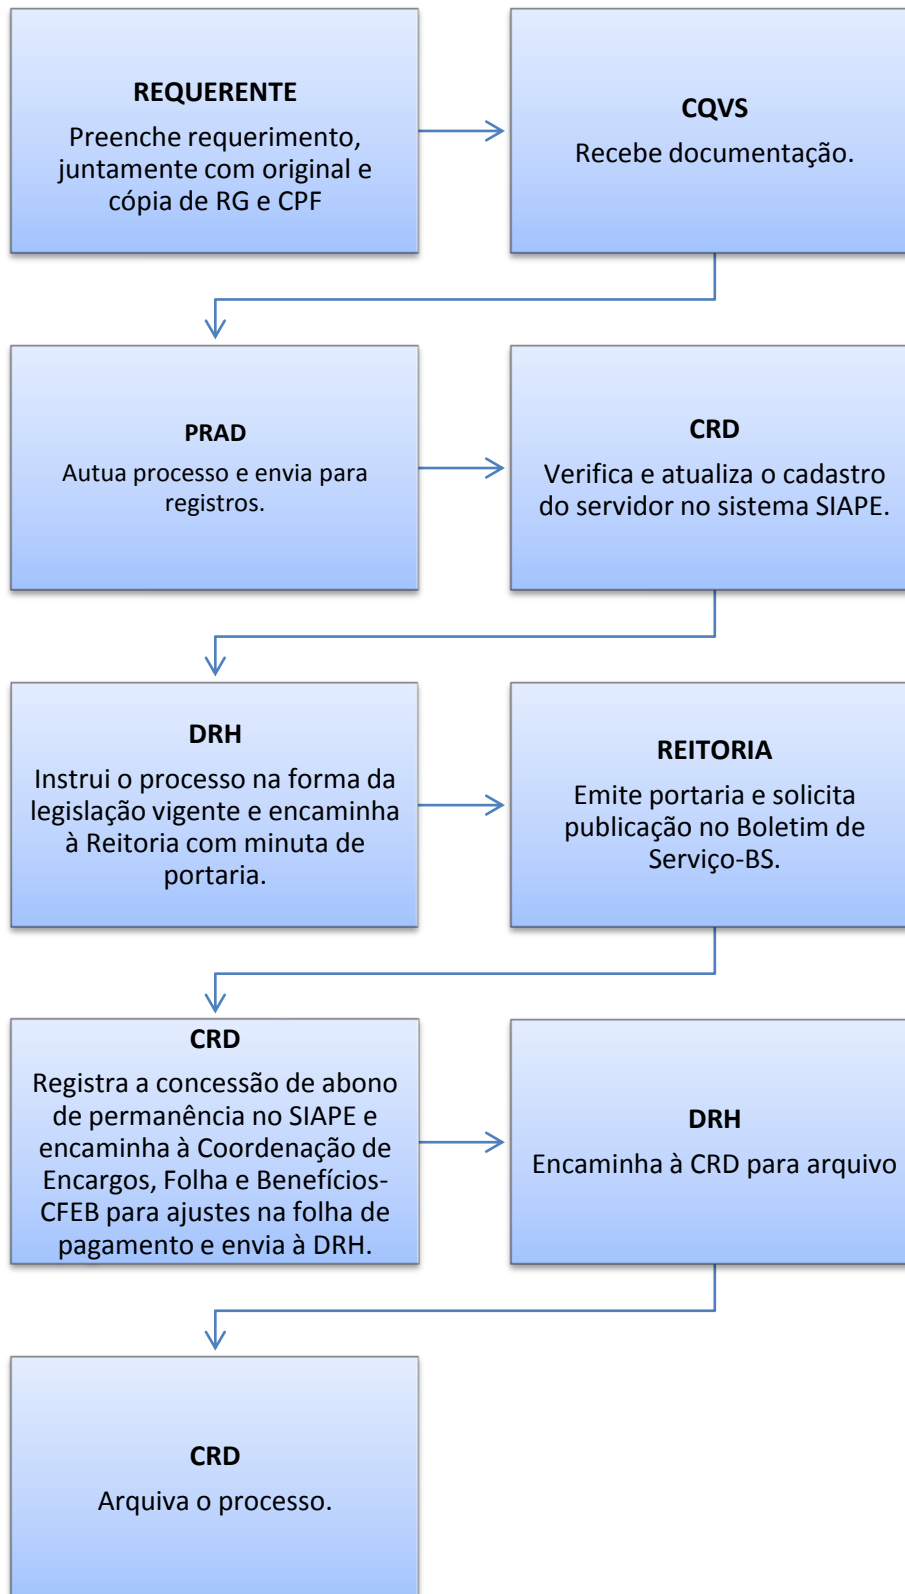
REQUERENTE
Preenche requerimento, juntamente com original e cópia de RG e CPF

CQVS
Recebe documentação.

PRAD
Autua processo e envia para registros.

CRD
Verifica e atualiza o cadastro do servidor no sistema SIAPE.

DRH
Instrui o processo na forma da legislação vigente e encaminha à Reitoria com minuta de portaria.

REITORIA
Emite portaria e solicita publicação no Boletim de Serviço-BS.

CRD
Registra a concessão de abono de permanência no SIAPE e encaminha à Coordenação de Encargos, Folha e Benefícios-CFEB para ajustes na folha de pagamento e envia à DRH.

DRH
Encaminha à CRD para arquivo

CRD
Arquiva o processo.